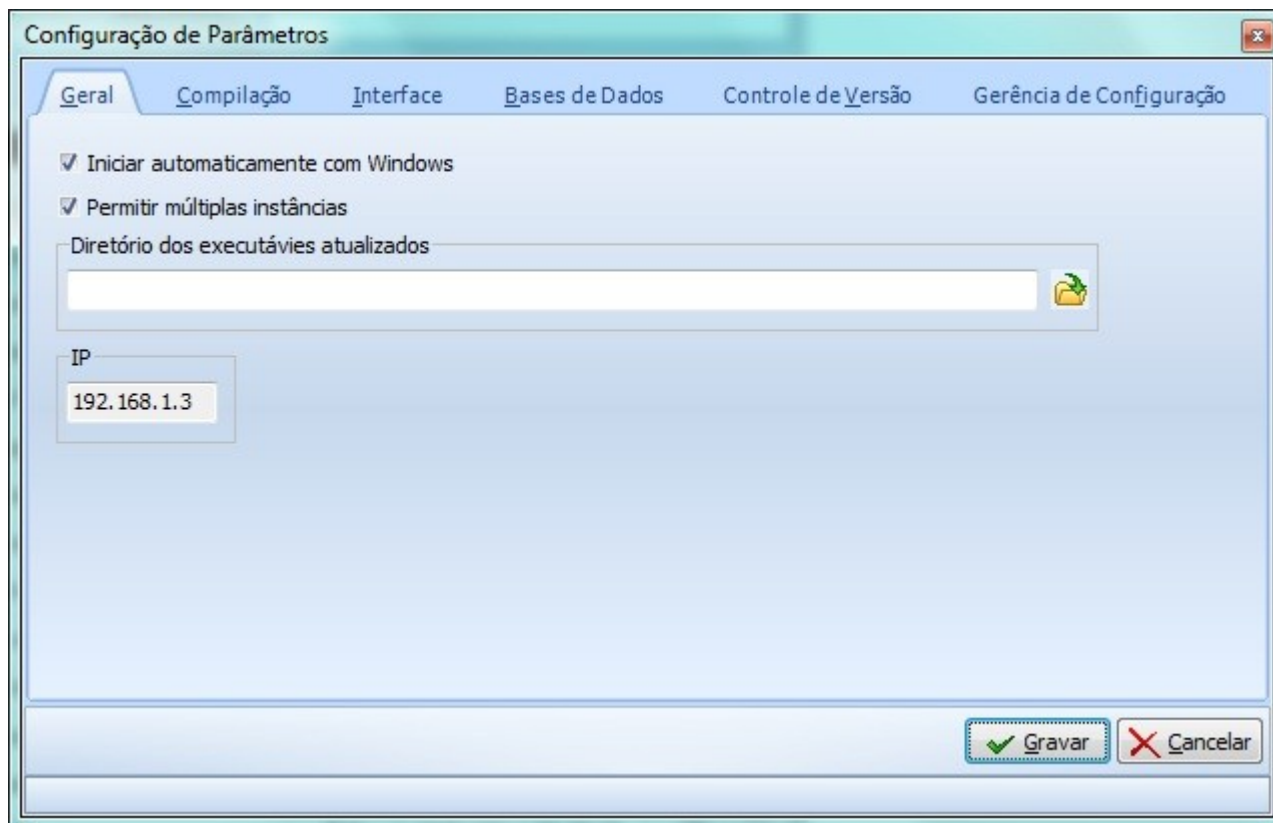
Configuração de Parâmetros

Geral Compilação Interface Bases de Dados Controle de Versão Gerência de Configuração

Iniciar automaticamente com Windows

Permitir múltiplas instâncias

Diretório dos executávies atualizados

IP

192.168.1.3

Gravar Cancelar